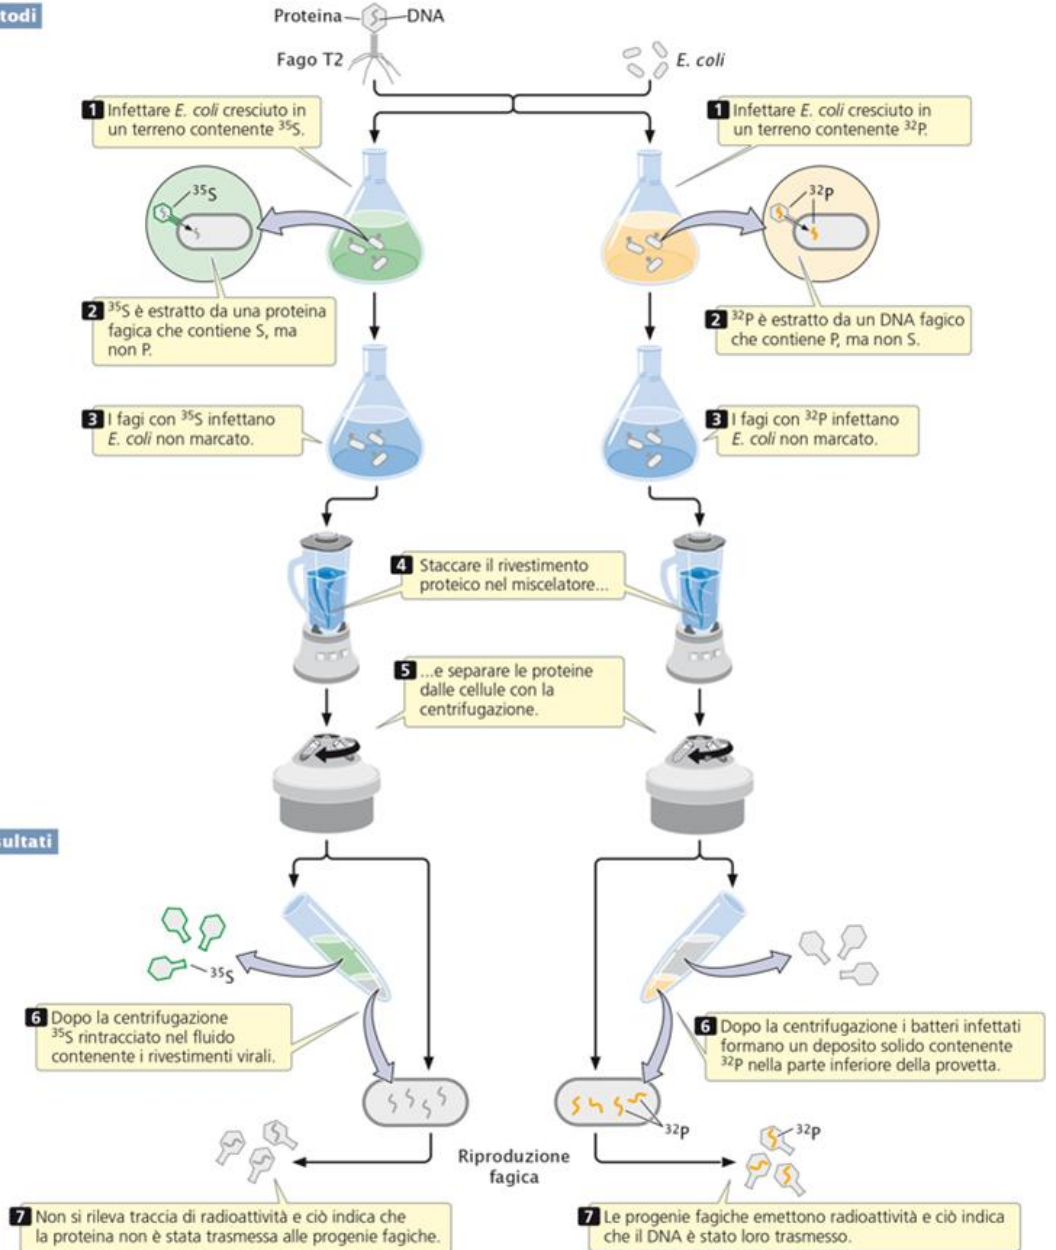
todi

Proteina — DNA

Fago T2

E. coli

1 Infettare E. coli cresciuto in un terreno contenente $^{35}$S.

1 Infettare E. coli cresciuto in un terreno contenente $^{32}$P.

$^{35}$S

$^{32}$P

2 $^{35}$S è estratto da una proteina fagica che contiene S, ma non P.

2 $^{32}$P è estratto da un DNA fagico che contiene P, ma non S.

3 I fagi con $^{35}$S infettano E. coli non marcato.

3 I fagi con $^{32}$P infettano E. coli non marcato.

4 Staccare il rivestimento proteico nel miscelatore...

5 ...e separare le proteine dalle cellule con la centrifugazione.

ultati

$^{35}$S

6 Dopo la centrifugazione $^{35}$S rintracciato nel fluido contenente i rivestimenti virali.

6 Dopo la centrifugazione i batteri infettati formano un deposito solido contenente $^{32}$P nella parte inferiore della provetta.

$^{32}$P

Riproduzione fagica

$^{32}$P

7 Non si rileva traccia di radioattività e ciò indica che la proteina non è stata trasmessa alle progenie fagiche.

7 Le progenie fagiche emettono radioattività e ciò indica che il DNA è stato loro trasmesso.